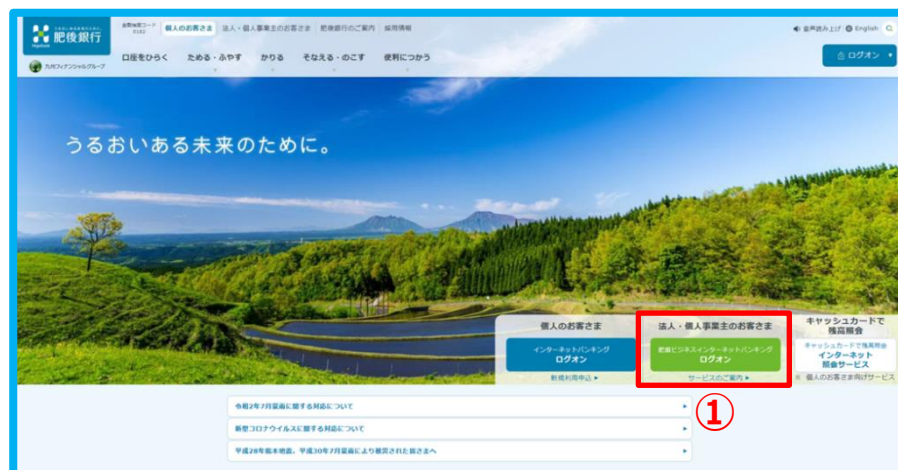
肥後銀行

金融機関コード 0182

個人のお客さま　法人・個人事業主のお客さま　肥後銀行のご案内　採用情報

音声読み上げ　English

カゴシマフィナンシャルグループ

口座をひらく　ためる・ふやす　かりる　そなえる・のこす　便利につかう

ログオン

うるおいある未来のために。

個人のお客さま

インターネットバンキング ログオン

新規利用申込

法人・個人事業主のお客さま

肥後ビジネスインターネットバンキング ログオン

サービスのご案内

キャッシュカードで残高照会

キャッシュカードで残高照会 インターネット照会サービス

個人のお客さま向けサービス

①

令和2年7月豪雨に関する対応について

新型コロナウイルスに関する対応について

平成28年熊本地震、平成30年7月豪雨により被災された皆さまへ